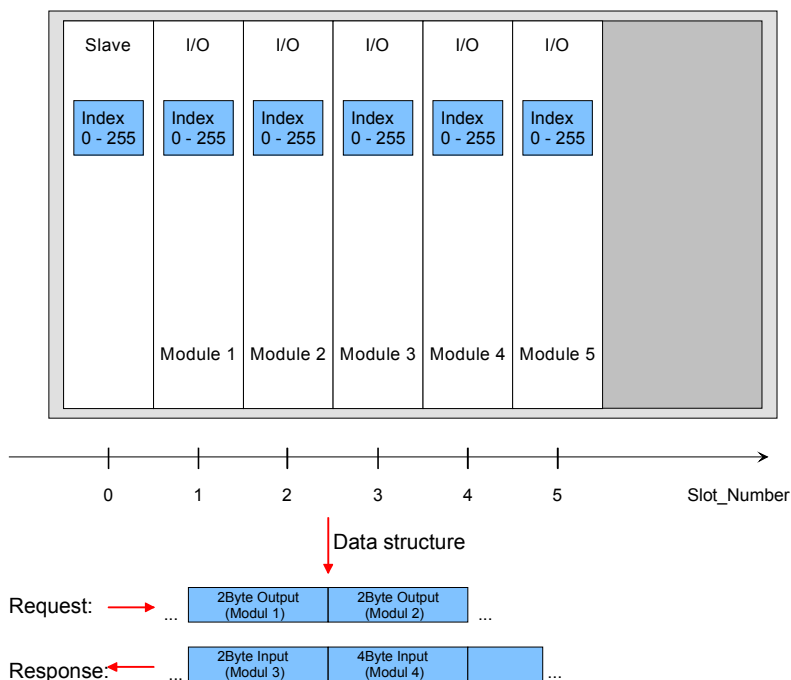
Slave

Index
0 - 255

I/O

Index
0 - 255

Module 1

I/O

Index
0 - 255

Module 2

I/O

Index
0 - 255

Module 3

I/O

Index
0 - 255

Module 4

I/O

Index
0 - 255

Module 5

0
1
2
3
4
5
Slot_Number

Data structure

Request: ... 2Byte Output (Modul 1) 2Byte Output (Modul 2) ...

Response: ... 2Byte Input (Modul 3) 4Byte Input (Modul 4) ...